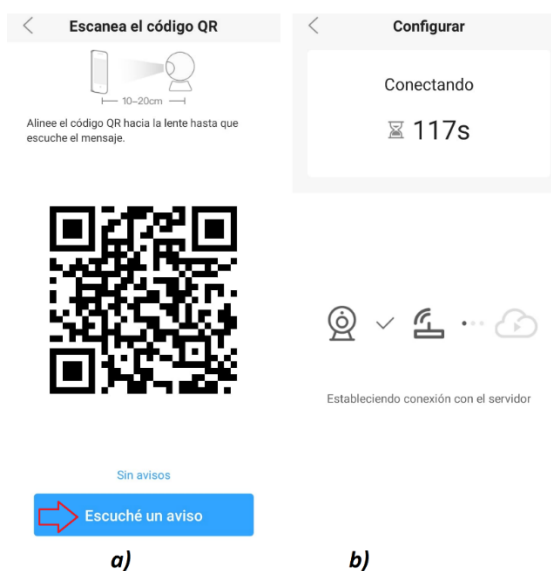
<

Escanea el código QR

10~20cm

Alinee el código QR hacia la lente hasta que escuche el mensaje.

Sin avisos

Escuché un aviso

a)

<

Configurar

Conectando

117s

Estableciendo conexión con el servidor

b)